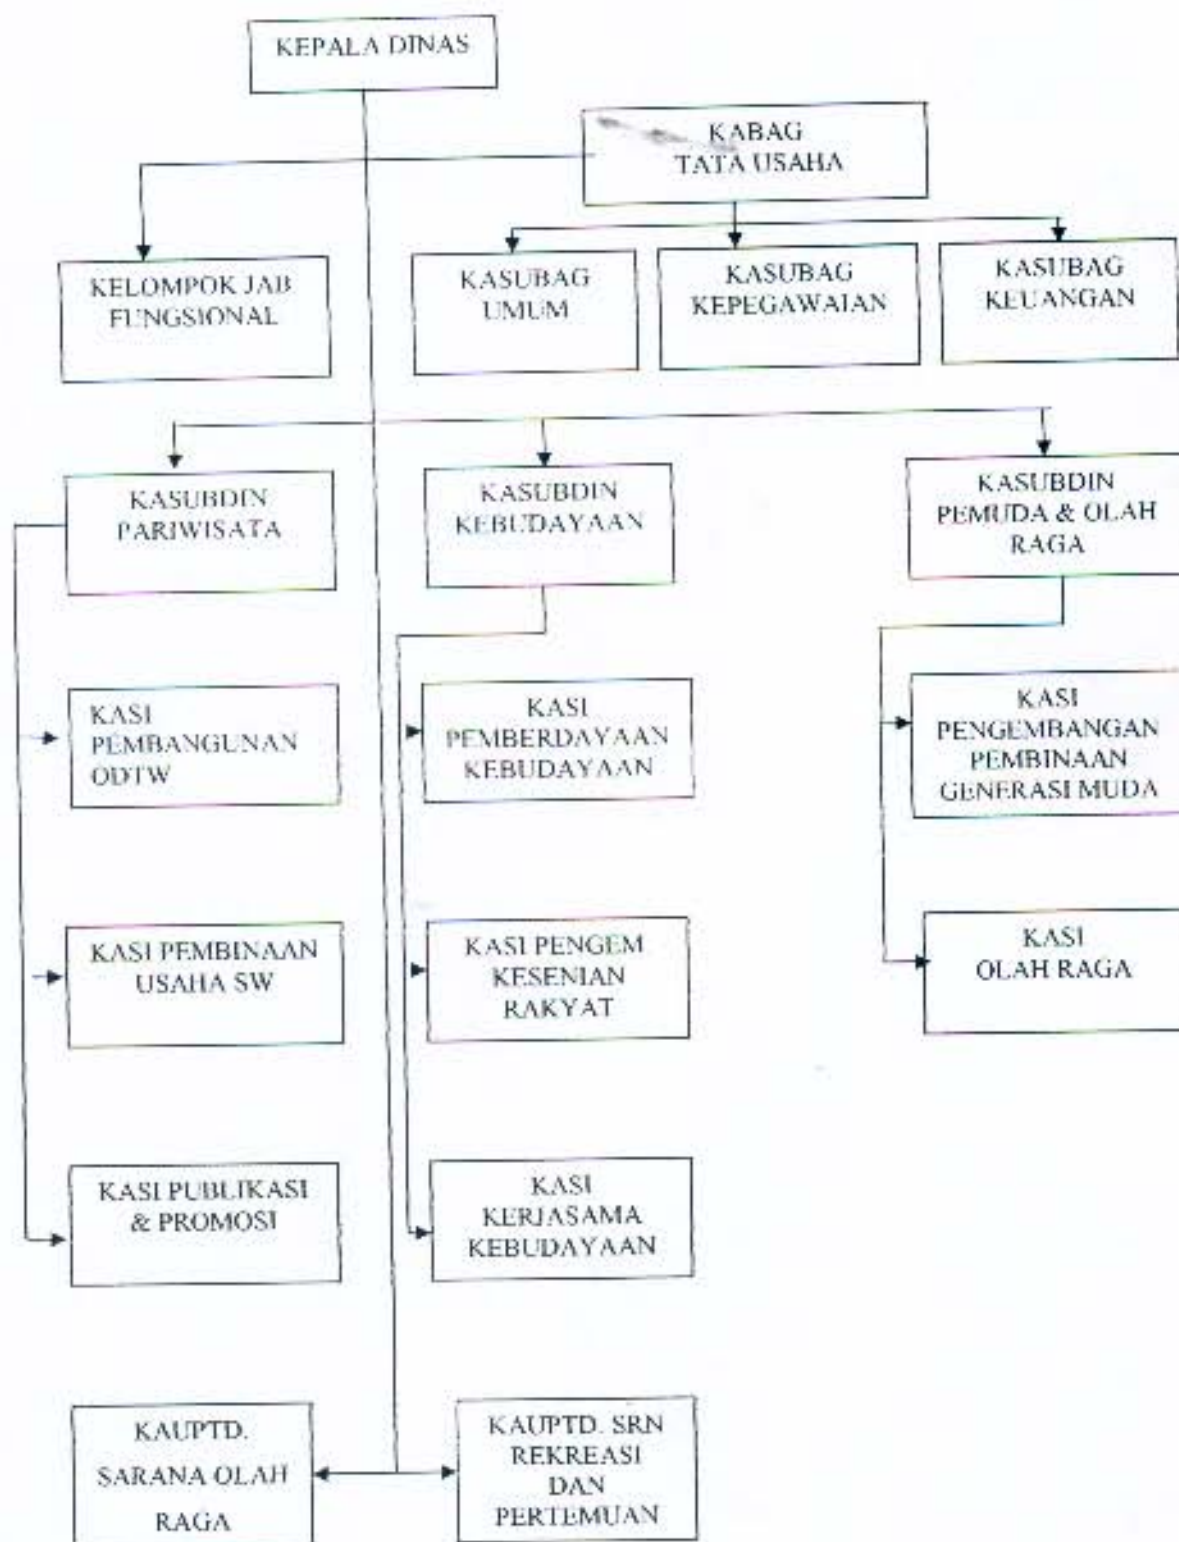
KEPALA DINAS

KABAG
TATA USAHA

KELOMPOK JAB
FUNGSIONAL

KASUBAG
UMUM

KASUBAG
KEPEGAWAIAN

KASUBAG
KEUANGAN

KASUBDIN
PARIWISATA

KASUBDIN
KEBUDAYAAN

KASUBDIN
PEMUDA & OLAH
RAGA

KASI
PEMBANGUNAN
ODTW

KASI
PEMBERDAYAAN
KEBUDAYAAN

KASI
PENGEMBANGAN
PEMBINAAN
GENERASI MUDA

KASI PEMBINAAN
USAHA SW

KASI PENGEM
KESENIAN
RAKYAT

KASI
OLAH RAGA

KASI PUBLIKASI
& PROMOSI

KASI
KERJASAMA
KEBUDAYAAN

KAUPTD.
SARANA OLAH
RAGA

KAUPTD. SRN
REKREASI
DAN
PERTEMUAN